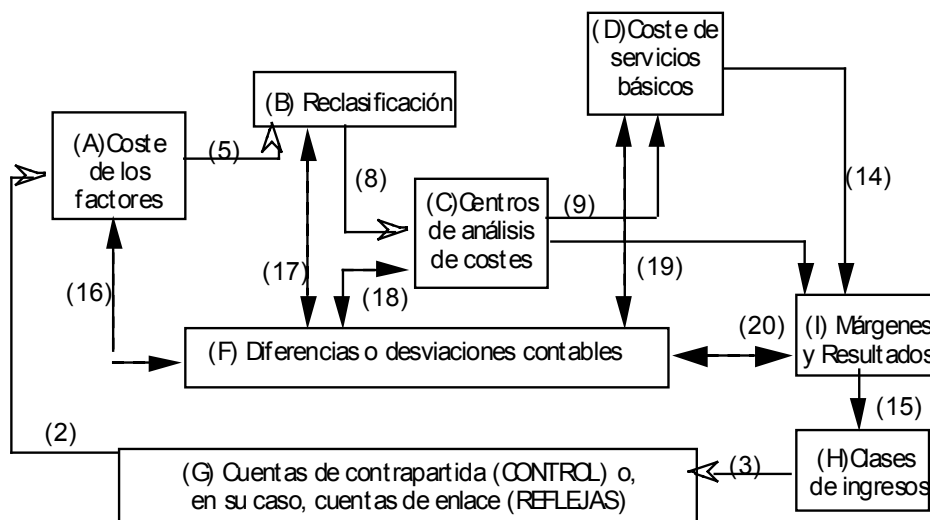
(D) Coste de servicios básicos

(B) Reclasificación

(A) Coste de los factores

(5)

(8)

(14)

(C) Centros de análisis de costes

(9)

(17)

(19)

(16)

(18)

(20)

(I) Márgenes y Resultados

(F) Diferencias o desviaciones contables

(15)

(2)

(3)

(H) Clases de ingresos

(G) Cuentas de contrapartida (CONTROL) o, en su caso, cuentas de enlace (REFLEJAS)